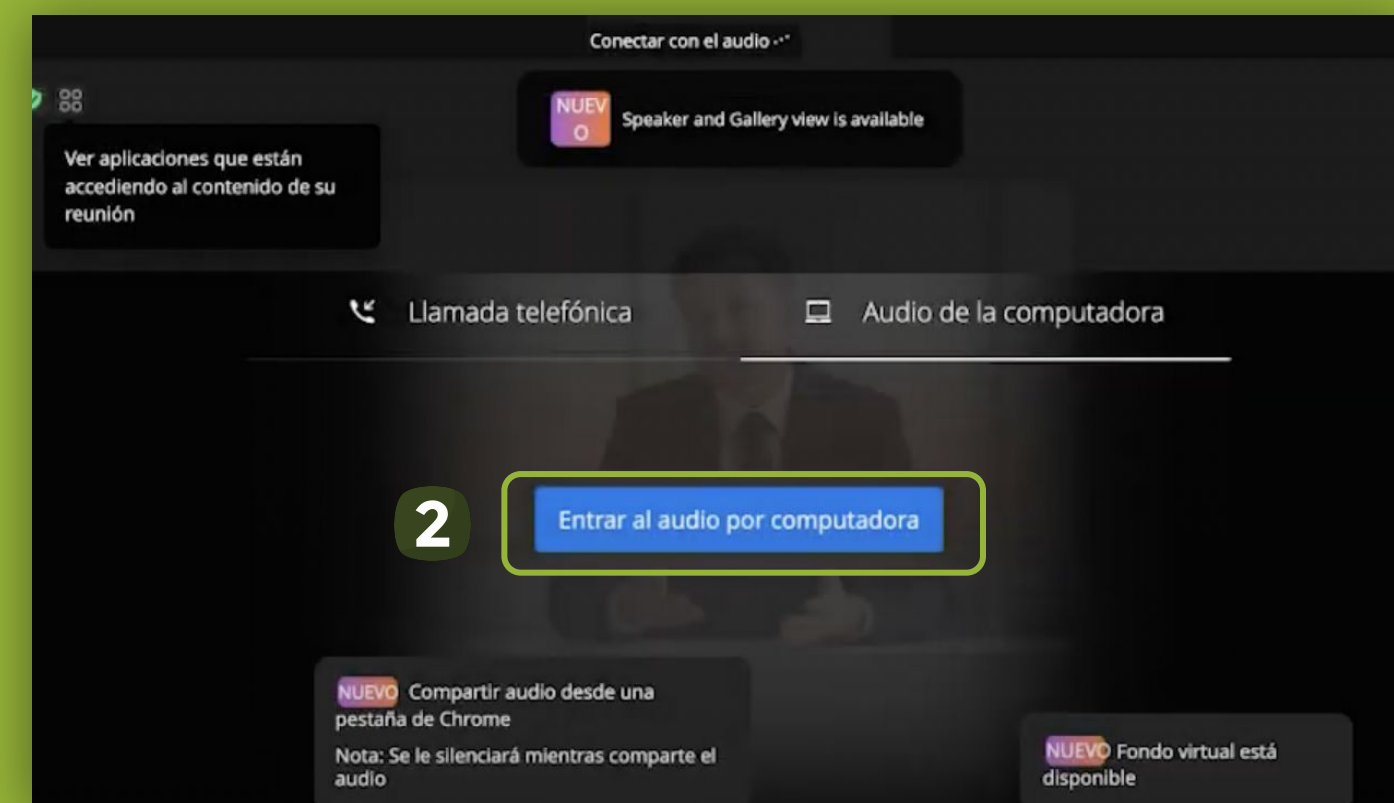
Conectar con el audio ...

NUEVO Speaker and Gallery view is available

Ver aplicaciones que están accediendo al contenido de su reunión

Llamada telefónica

Audio de la computadora

2

Entrar al audio por computadora

NUEVO Compartir audio desde una pestaña de Chrome

Nota: Se le silenciará mientras comparte el audio

NUEVO Fondo virtual está disponible